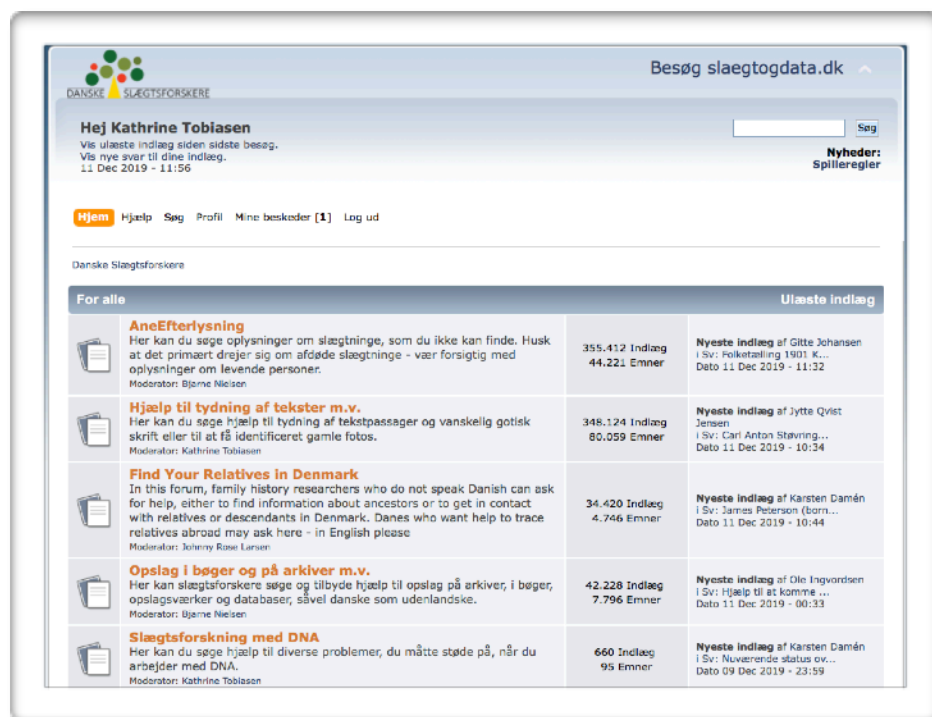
DANSKE SLÆGTSFORSKERE

Besøg slaegtogdata.dk

Hej Kathrine Tobiasen
Vis ulæste indlæg siden sidste besøg.
Vis nye svar til dine indlæg.
11 Dec 2019 - 11:56

Søg

Nyheder:
Spilleregler

Hjem Hjælp Søg Profil Mine beskeder [1] Log ud

Danske Slægtsforskere

| For alle | | Ulæste indlæg |
|---|---|---|
| **AneEfterlysning** Her kan du søge oplysninger om slægtninge, som du ikke kan finde. Husk at det primært drejer sig om afdøde slægtninge - vær forsigtig med oplysninger om levende personer. Moderator: Bjarne Nielsen | 355.412 Indlæg 44.221 Emner | **Nyeste indlæg** af Gitte Johansen i Sv: Folketælling 1901 K... Dato 11 Dec 2019 - 11:32 |
| **Hjælp til tydning af tekster m.v.** Her kan du søge hjælp til tydning af tekstpassager og vanskelig gotisk skrift eller til at få identificeret gamle fotos. Moderator: Kathrine Tobiasen | 348.124 Indlæg 80.059 Emner | **Nyeste indlæg** af Jytte Qvist Jensen i Sv: Carl Anton Støvring... Dato 11 Dec 2019 - 10:34 |
| **Find Your Relatives in Denmark** In this forum, family history researchers who do not speak Danish can ask for help, either to find information about ancestors or to get in contact with relatives or descendants in Denmark. Danes who want help to trace relatives abroad may ask here - in English please Moderator: Johnny Rose Larsen | 34.420 Indlæg 4.746 Emner | **Nyeste indlæg** af Karsten Damén i Sv: James Peterson (born... Dato 11 Dec 2019 - 10:44 |
| **Opslag i bøger og på arkiver m.v.** Her kan slægtsforskere søge og tilbyde hjælp til opslag på arkiver, i bøger, opslagsværker og databaser, såvel danske som udenlandske. Moderator: Bjarne Nielsen | 42.228 Indlæg 7.796 Emner | **Nyeste indlæg** af Ole Ingvordsen i Sv: Hjælp til at komme ... Dato 11 Dec 2019 - 00:33 |
| **Slægtsforskning med DNA** Her kan du søge hjælp til diverse problemer, du måtte støde på, når du arbejder med DNA. Moderator: Kathrine Tobiasen | 660 Indlæg 95 Emner | **Nyeste indlæg** af Karsten Damén i Sv: Nuværende status ov... Dato 09 Dec 2019 - 23:59 |